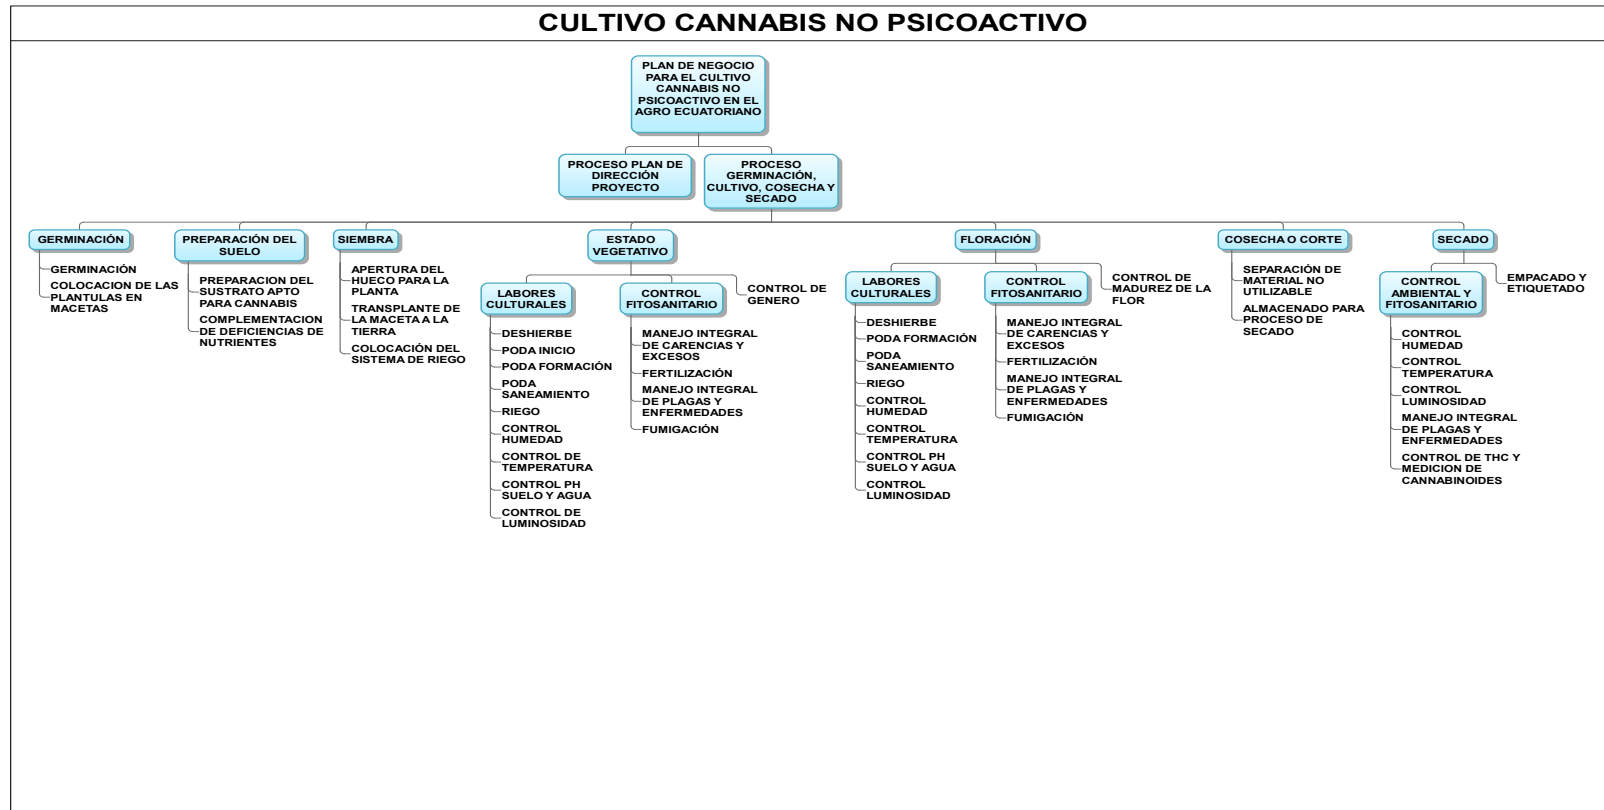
CULTIVO CANNABIS NO PSICOACTIVO

PLAN DE NEGOCIO PARA EL CULTIVO CANNABIS NO PSICOACTIVO EN EL AGRO ECUATORIANO

PROCESO PLAN DE DIRECCIÓN PROYECTO

PROCESO GERMINACIÓN, CULTIVO, COSECHA Y SECADO

GERMINACIÓN
GERMINACIÓN
COLOCACION DE LAS PLANTULAS EN MACETAS

PREPARACIÓN DEL SUELO
PREPARACION DEL SUSTRATO APTO PARA CANNABIS
COMPLEMENTACION DE DEFICIENCIAS DE NUTRIENTES

SIEMBRA
APERTURA DEL HUECO PARA LA PLANTA
TRANSPLANTE DE LA MACETA A LA TIERRA
COLOCACIÓN DEL SISTEMA DE RIEGO

ESTADO VEGETATIVO
LABORES CULTURALES
DESHIERBE
PODA INICIO
PODA FORMACIÓN
PODA SANEAMIENTO
RIEGO
CONTROL HUMEDAD
CONTROL DE TEMPERATURA
CONTROL PH SUELO Y AGUA
CONTROL DE LUMINOSIDAD
CONTROL FITOSANITARIO
MANEJO INTEGRAL DE CARENCIAS Y EXCESOS
FERTILIZACIÓN
MANEJO INTEGRAL DE PLAGAS Y ENFERMEDADES
FUMIGACIÓN
CONTROL DE GENERO

FLORACIÓN
LABORES CULTURALES
DESHIERBE
PODA FORMACIÓN
PODA SANEAMIENTO
RIEGO
CONTROL HUMEDAD
CONTROL TEMPERATURA
CONTROL PH SUELO Y AGUA
CONTROL LUMINOSIDAD
CONTROL FITOSANITARIO
MANEJO INTEGRAL DE CARENCIAS Y EXCESOS
FERTILIZACIÓN
MANEJO INTEGRAL DE PLAGAS Y ENFERMEDADES
FUMIGACIÓN
CONTROL DE MADUREZ DE LA FLOR

COSECHA O CORTE
SEPARACIÓN DE MATERIAL NO UTILIZABLE
ALMACENADO PARA PROCESO DE SECADO

SECADO
CONTROL AMBIENTAL Y FITOSANITARIO
CONTROL HUMEDAD
CONTROL TEMPERATURA
CONTROL LUMINOSIDAD
MANEJO INTEGRAL DE PLAGAS Y ENFERMEDADES
CONTROL DE THC Y MEDICION DE CANNABINOIDES
EMPACADO Y ETIQUETADO